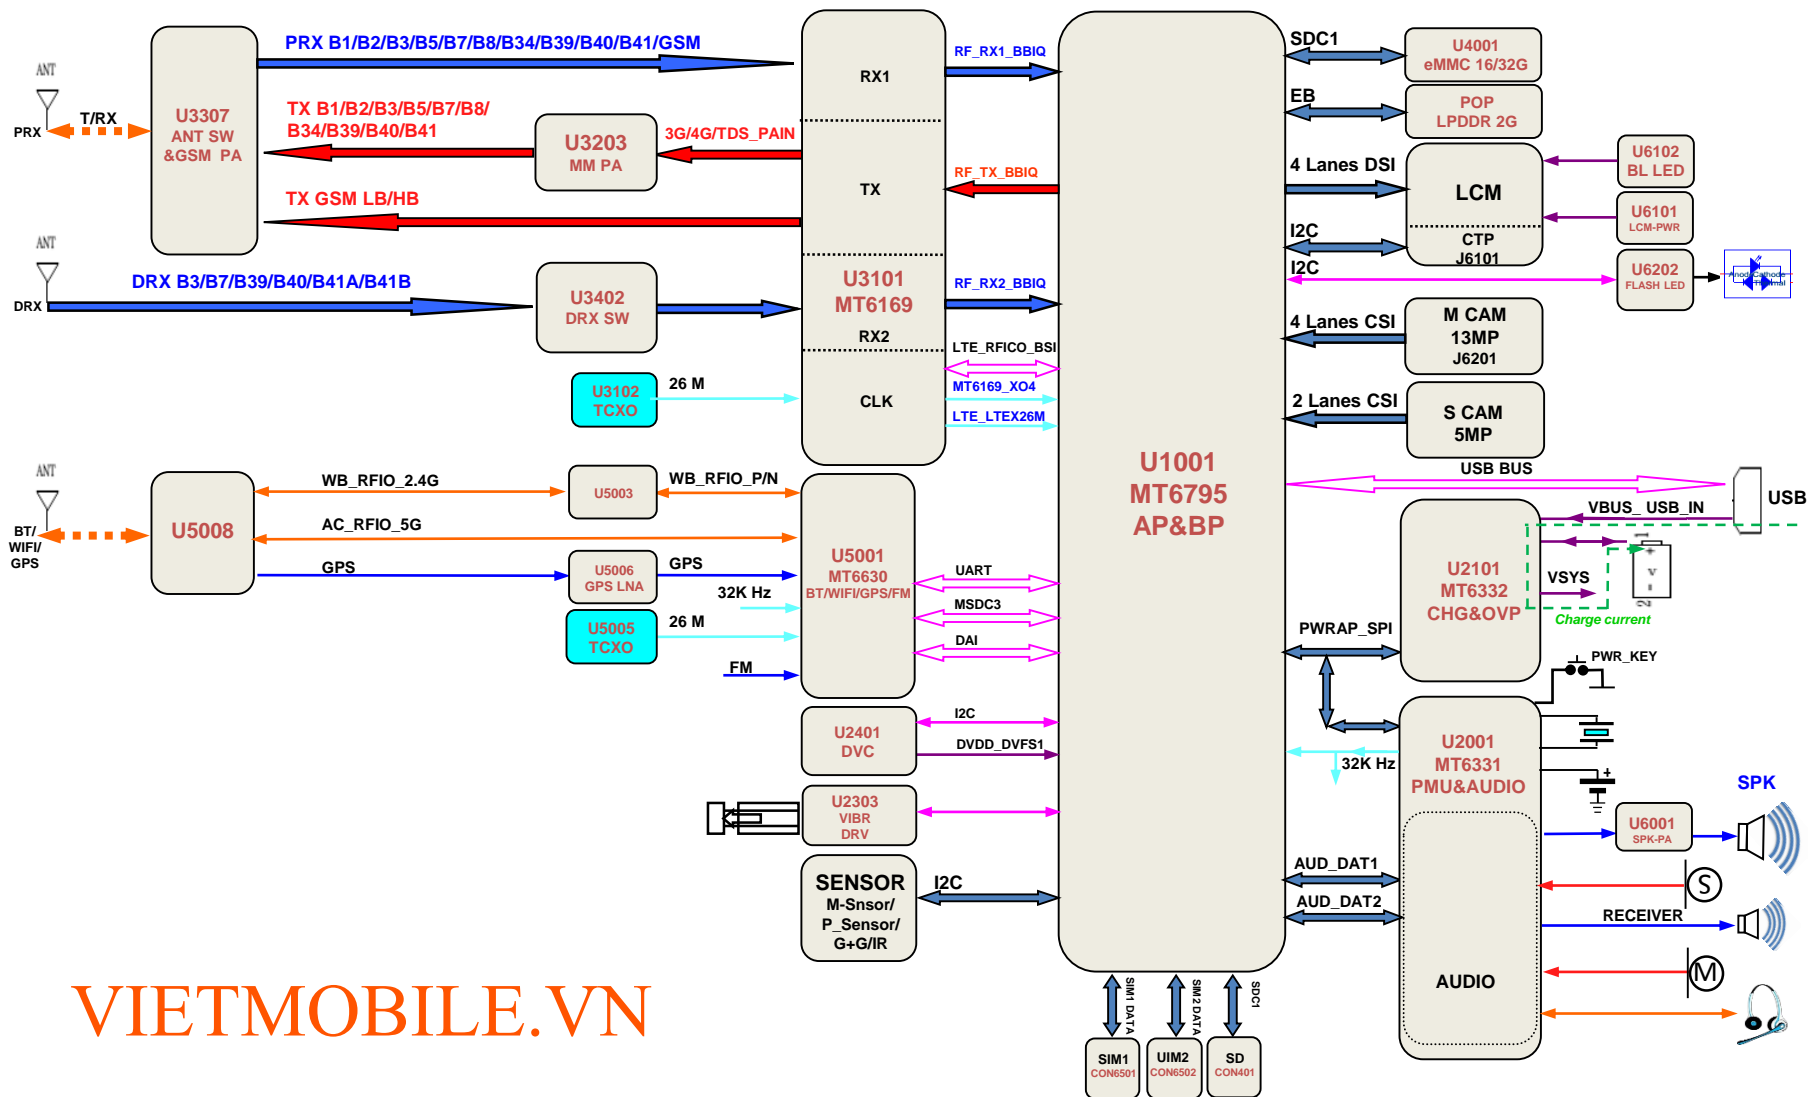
ANT
PRX
T/RX
U3307
ANT SW
&GSM PA
PRX B1/B2/B3/B5/B7/B8/B34/B39/B40/B41/GSM
TX B1/B2/B3/B5/B7/B8/
B34/B39/B40/B41
U3203
MM PA
3G/4G/TDS_PAIN
TX GSM LB/HB
ANT
DRX
DRX B3/B7/B39/B40/B41A/B41B
U3402
DRX SW
RX1
TX
U3101
MT6169
RX2
CLK
RF_RX1_BBIQ
RF_TX_BBIQ
RF_RX2_BBIQ
LTE_RFICO_BSI
MT6169_XO4
LTE_LTEX26M
U3102
TCXO
26 M
U1001
MT6795
AP&BP
SDC1
U4001
eMMC 16/32G
EB
POP
LPDDR 2G
4 Lanes DSI
LCM
U6102
BL LED
U6101
LCM-PWR
I2C
CTP
J6101
I2C
U6202
FLASH LED
4 Lanes CSI
M CAM
13MP
J6201
2 Lanes CSI
S CAM
5MP
USB BUS
USB
VBUS_ USB_IN
ANT
BT/
WIFI/
GPS
U5008
WB_RFIO_2.4G
U5003
WB_RFIO_P/N
AC_RFIO_5G
GPS
U5006
GPS LNA
GPS
32K Hz
U5005
TCXO
26 M
FM
U5001
MT6630
BT/WIFI/GPS/FM
UART
MSDC3
DAI
U2101
MT6332
CHG&OVP
VSYS
Charge current
PWRAP_SPI
PWR_KEY
U2401
DVC
I2C
DVDD_DVFS1
U2303
VIBR
DRV
32K Hz
U2001
MT6331
PMU&AUDIO
SPK
U6001
SPK-PA
SENSOR
M-Snsor/
P_Sensor/
G+G/IR
I2C
AUD_DAT1
AUD_DAT2
RECEIVER
AUDIO
SIM1 DATA
SIM2 DATA
SDCI
SIM1
CON6501
UIM2
CON6502
SD
CON401
VIETMOBILE.VN